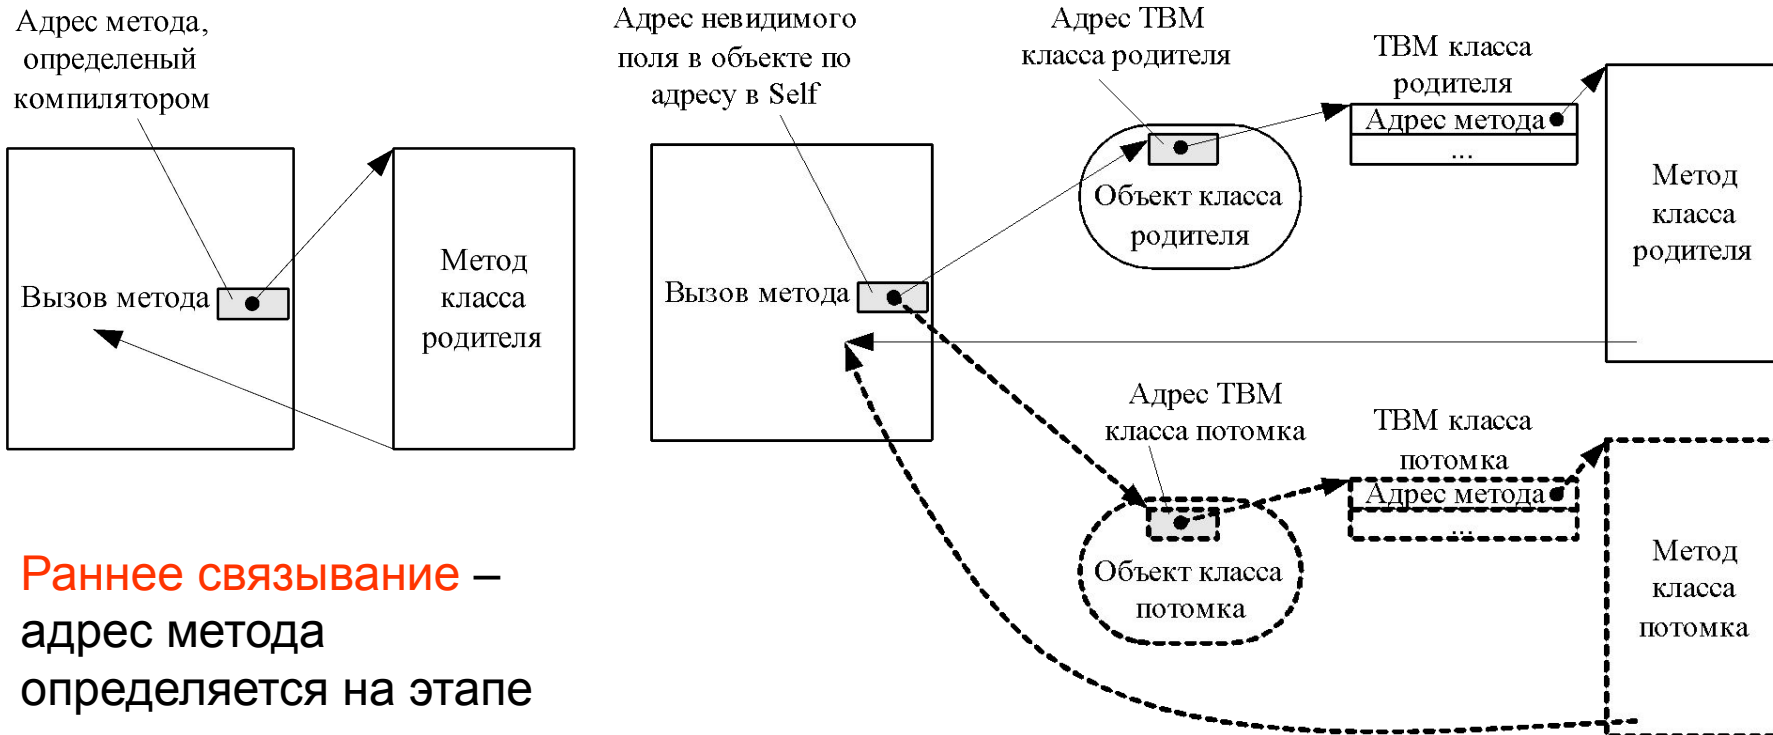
Адрес метода, определеный компилятором

Вызов метода

Метод класса родителя

Адрес невидимого поля в объекте по адресу в Self

Вызов метода

Адрес ТВМ класса родителя

Объект класса родителя

ТВМ класса родителя

Адрес метода

...

Метод класса родителя

Адрес ТВМ класса потомка

Объект класса потомка

ТВМ класса потомка

Адрес метода

...

Метод класса потомка

Раннее связывание – адрес метода определяется на этапе